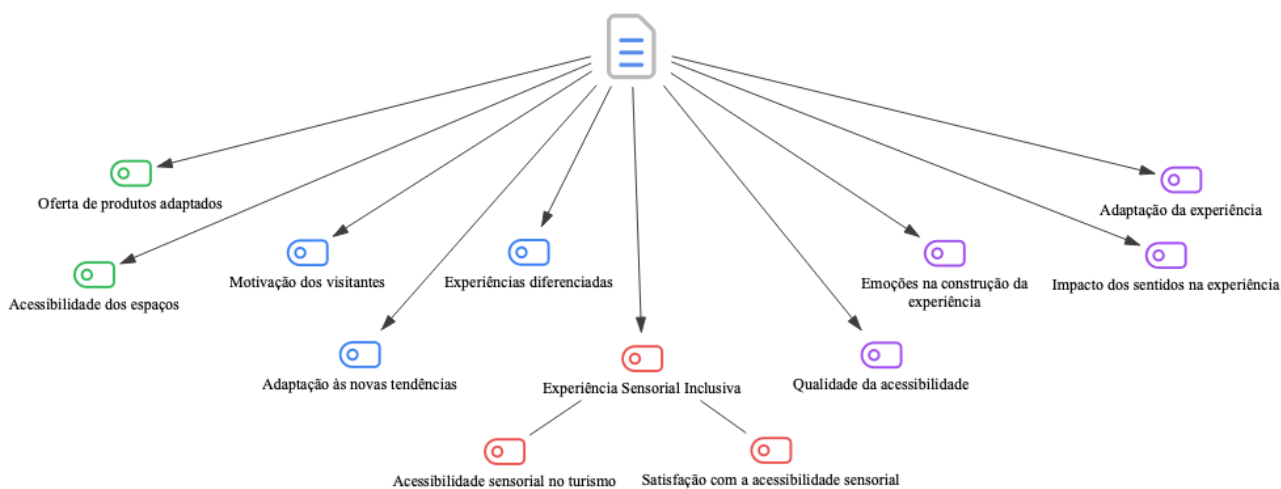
Oferta de produtos adaptados

Acessibilidade dos espaços

Motivação dos visitantes

Experiências diferenciadas

Adaptação às novas tendências

Experiência Sensorial Inclusiva

Acessibilidade sensorial no turismo

Satisfação com a acessibilidade sensorial

Qualidade da acessibilidade

Emoções na construção da experiência

Impacto dos sentidos na experiência

Adaptação da experiência